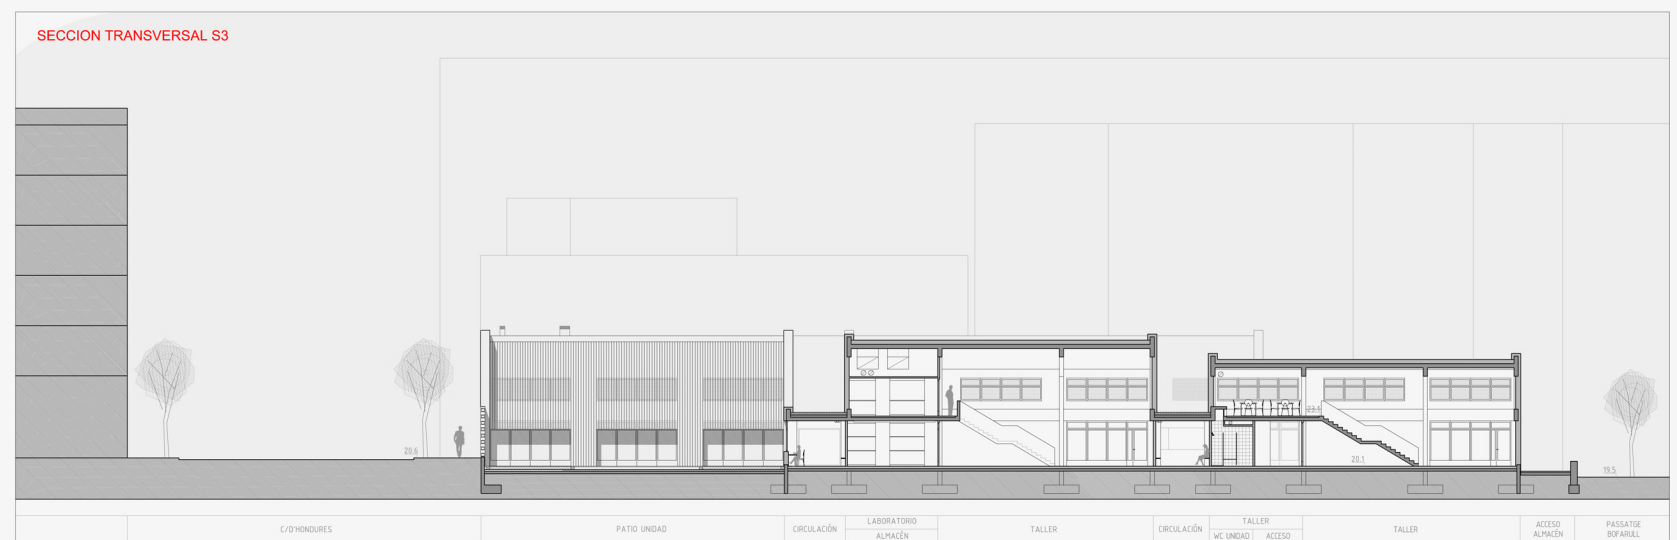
SECCION TRANSVERSAL S3

20.6

23.4

20.1

19.5

| C/D'HONDURES | PATIO UNIDAD | CIRCULACIÓN | LABORATORIO / ALMACÉN | TALLER | CIRCULACIÓN | TALLER / WC UNIDAD / ACCESO | TALLER | ACCESO ALMACÉN | PASSATGE BOFARULL |
|---|---|---|---|---|---|---|---|---|---|